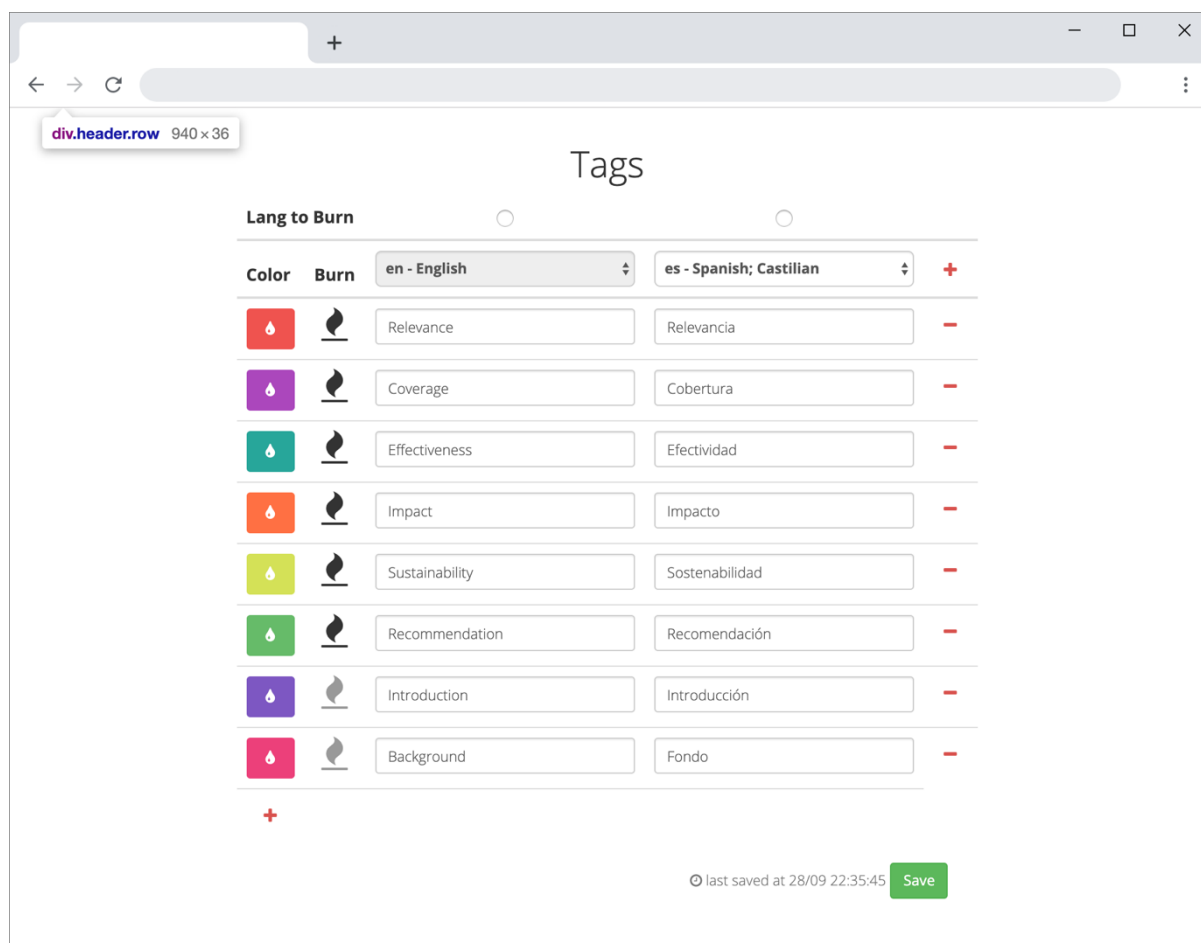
+

div.header.row 940 × 36

Tags

Lang to Burn

| Color | Burn | en - English | es - Spanish; Castilian | + |
|---|---|---|---|---|
| | | Relevance | Relevancia | − |
| | | Coverage | Cobertura | − |
| | | Effectiveness | Efectividad | − |
| | | Impact | Impacto | − |
| | | Sustainability | Sostenabilidad | − |
| | | Recommendation | Recomendación | − |
| | | Introduction | Introducción | − |
| | | Background | Fondo | − |

+

last saved at 28/09 22:35:45 Save